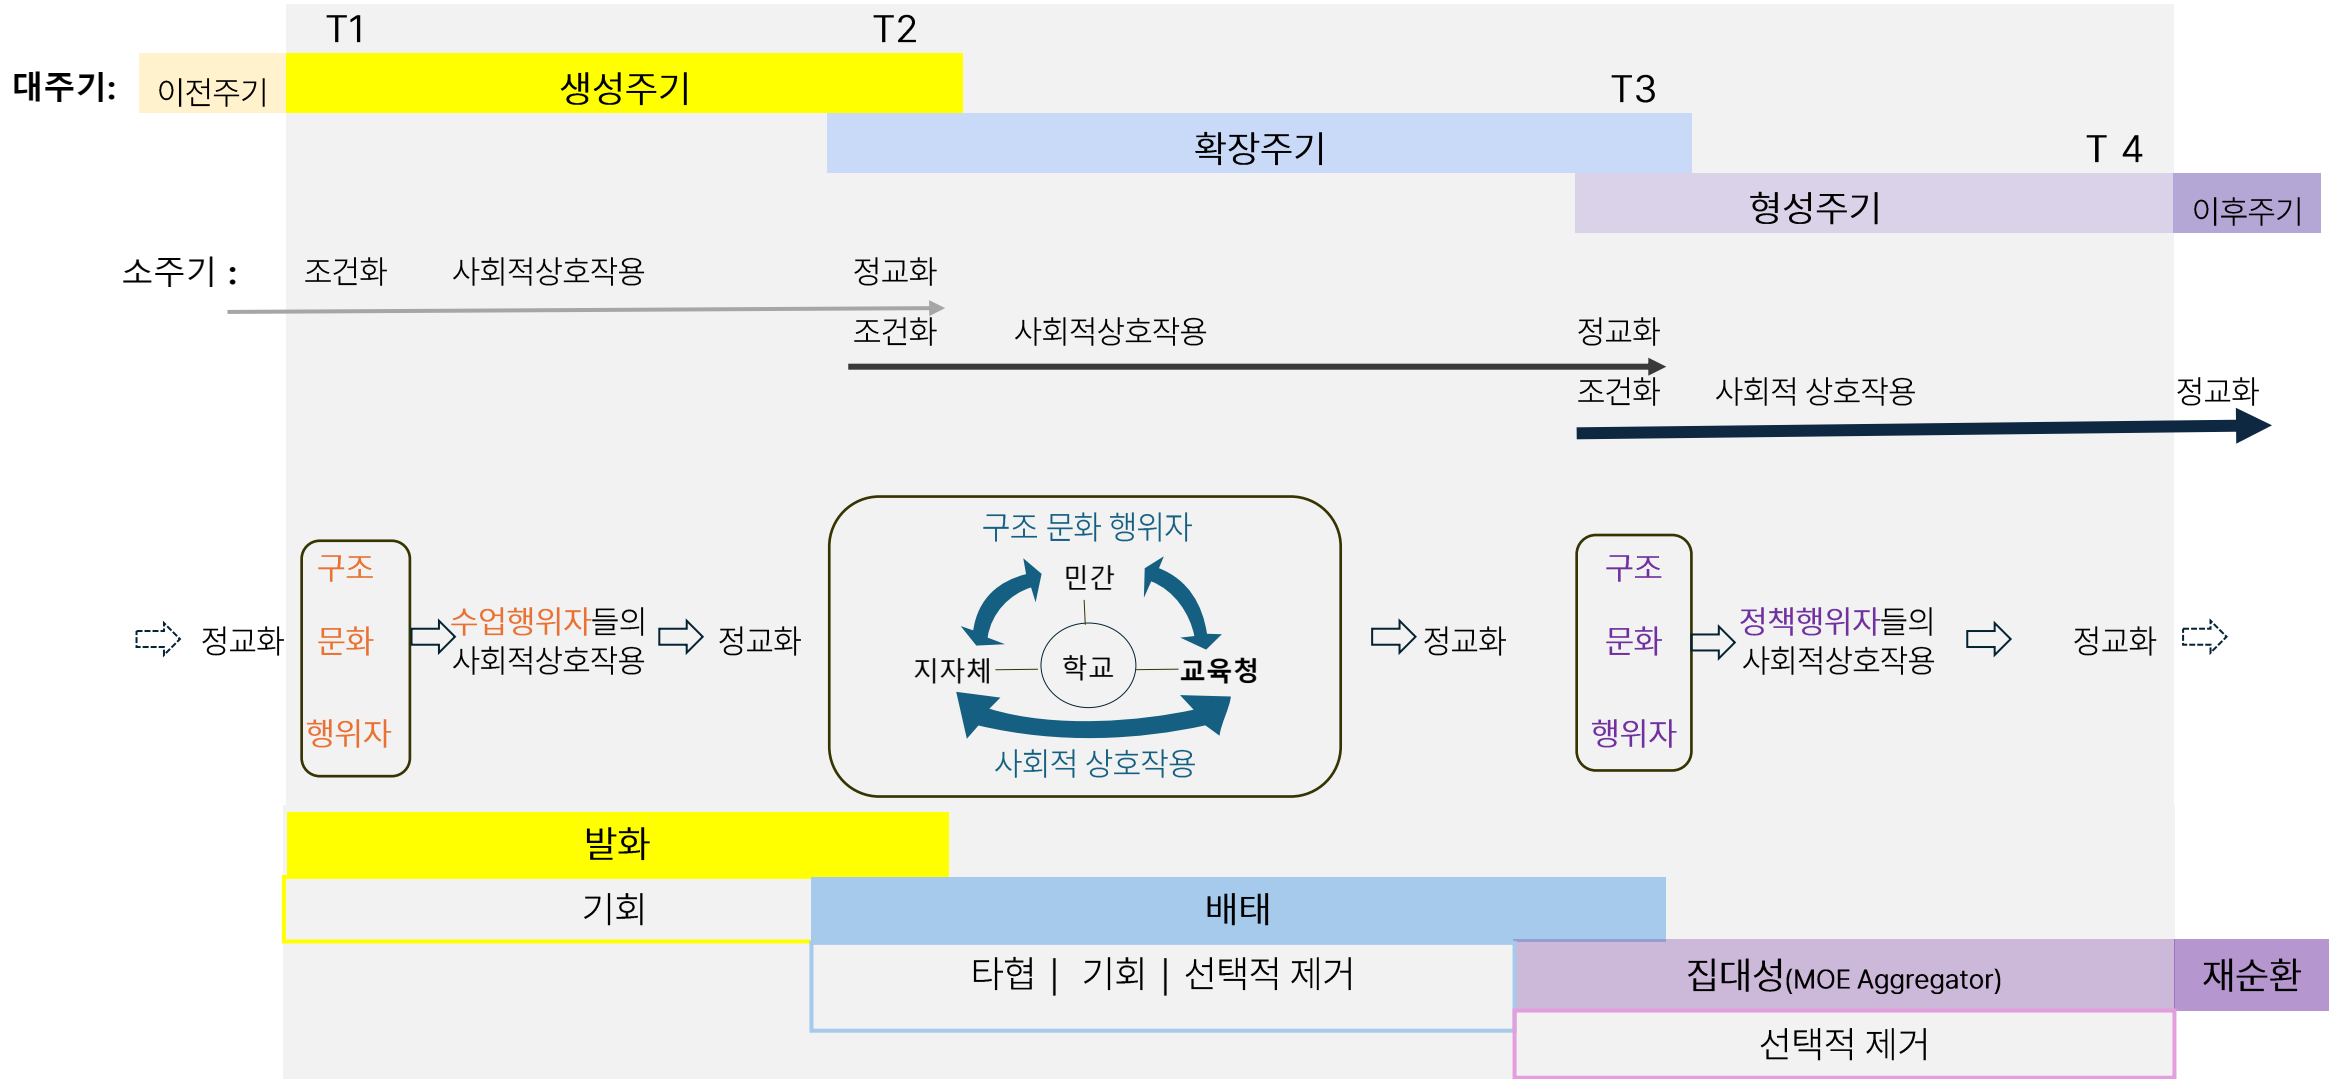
T1 T2

대주기: 이전주기 생성주기

T3

확장주기

T 4

형성주기 이후주기

소주기 : 조건화 사회적상호작용 정교화

조건화 사회적상호작용 정교화

조건화 사회적 상호작용 정교화

정교화 구조 문화 행위자 수업행위자들의 사회적상호작용 정교화

구조 문화 행위자
민간
지자체 학교 교육청
사회적 상호작용

정교화

구조 문화 행위자 정책행위자들의 사회적상호작용 정교화

발화

기회

배태

타협 | 기회 | 선택적 제거

집대성(MOE Aggregator) 재순환

선택적 제거